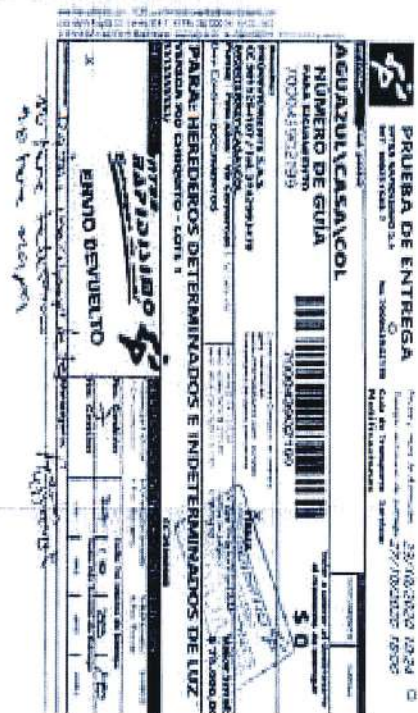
PRUEBA DE ENTREGA

AGUAZUL\CASANARE\COL

NÚMERO DE GUÍA

700046902799

$ 0

PARA: HEREDEROS DETERMINADOS E INDETERMINADOS DE LUZ

ENVIO DEVUELTO

Guía de Transporte: Sanitas Notificaciones

23/10/2020 12:34

27/10/2020 13:05

$ 70.000,00

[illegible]